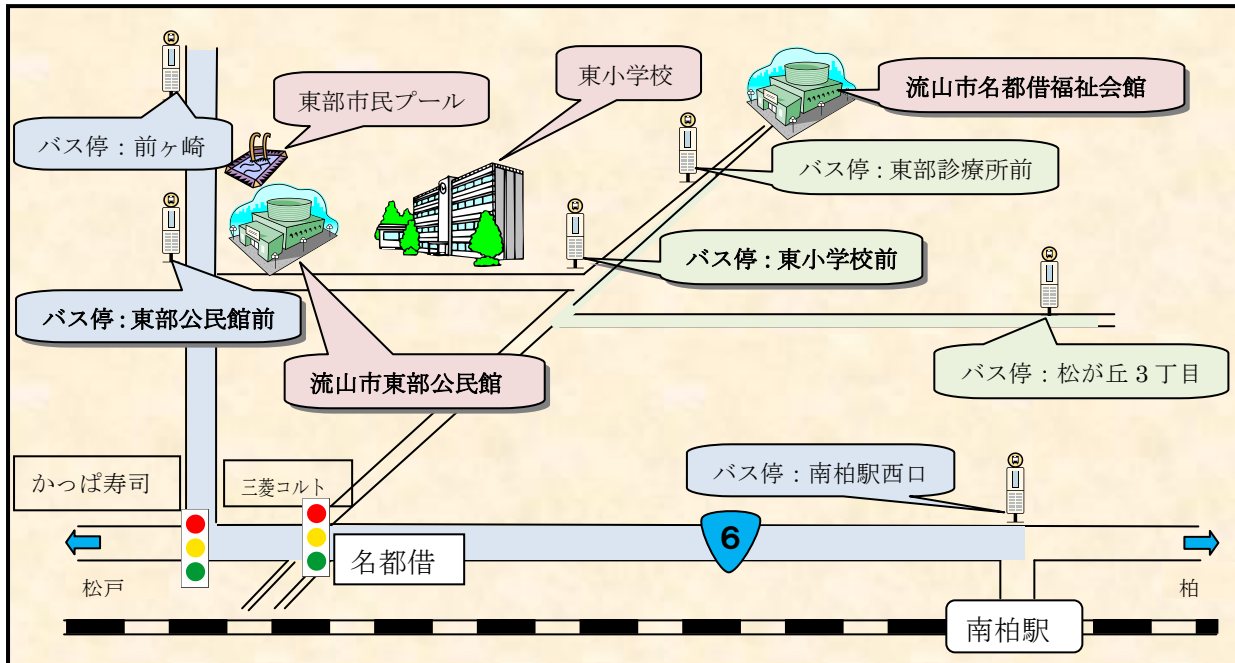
東部市民プール

東小学校

流山市名都借福祉会館

バス停：前ヶ崎

バス停：東部診療所前

バス停：東小学校前

バス停：東部公民館前

流山市東部公民館

バス停：松が丘３丁目

かっぱ寿司

三菱コルト

バス停：南柏駅西口

6

名都借

松戸

柏

南柏駅